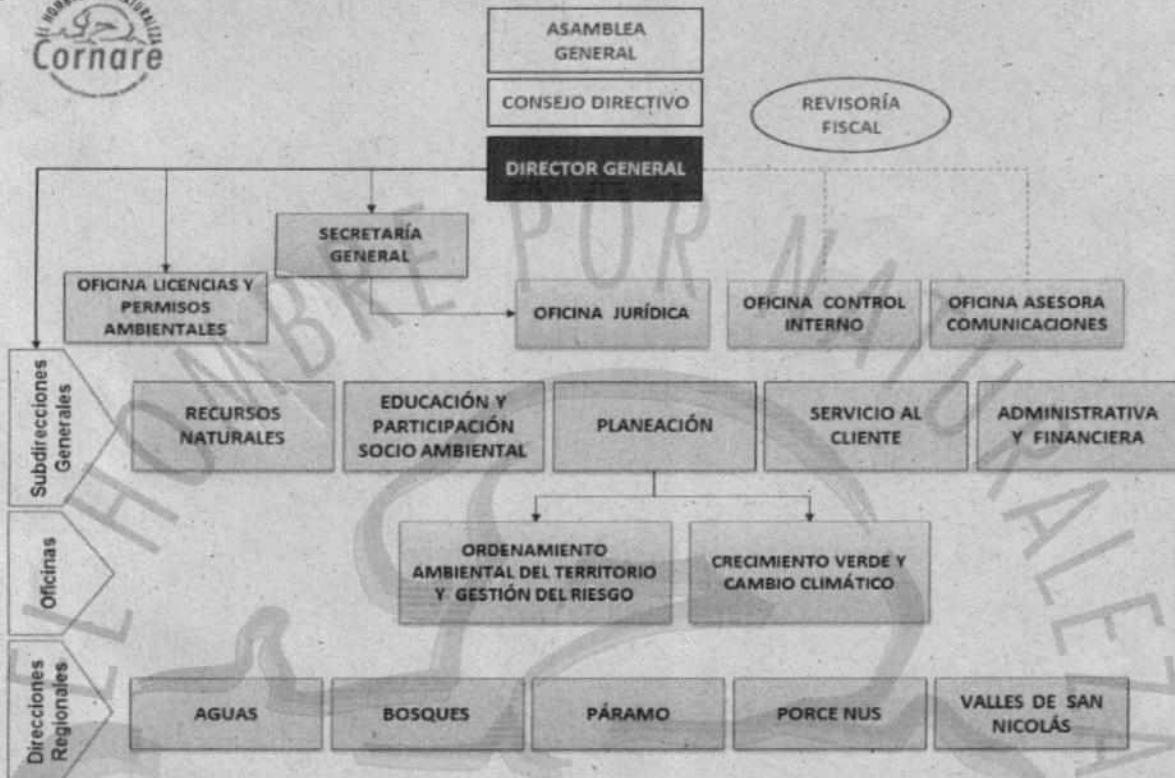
EL HOMBRE POR NATURALEZA
Cornare

ASAMBLEA GENERAL

CONSEJO DIRECTIVO

REVISORÍA FISCAL

DIRECTOR GENERAL

SECRETARÍA GENERAL

OFICINA LICENCIAS Y PERMISOS AMBIENTALES

OFICINA JURÍDICA

OFICINA CONTROL INTERNO

OFICINA ASESORA COMUNICACIONES

Subdirecciones Generales

RECURSOS NATURALES

EDUCACIÓN Y PARTICIPACIÓN SOCIO AMBIENTAL

PLANEACIÓN

SERVICIO AL CLIENTE

ADMINISTRATIVA Y FINANCIERA

Oficinas

ORDENAMIENTO AMBIENTAL DEL TERRITORIO Y GESTIÓN DEL RIESGO

CRECIMIENTO VERDE Y CAMBIO CLIMÁTICO

Direcciones Regionales

AGUAS

BOSQUES

PÁRAMO

PORCE NUS

VALLES DE SAN NICOLÁS

EL HOMBRE POR NATURALEZA